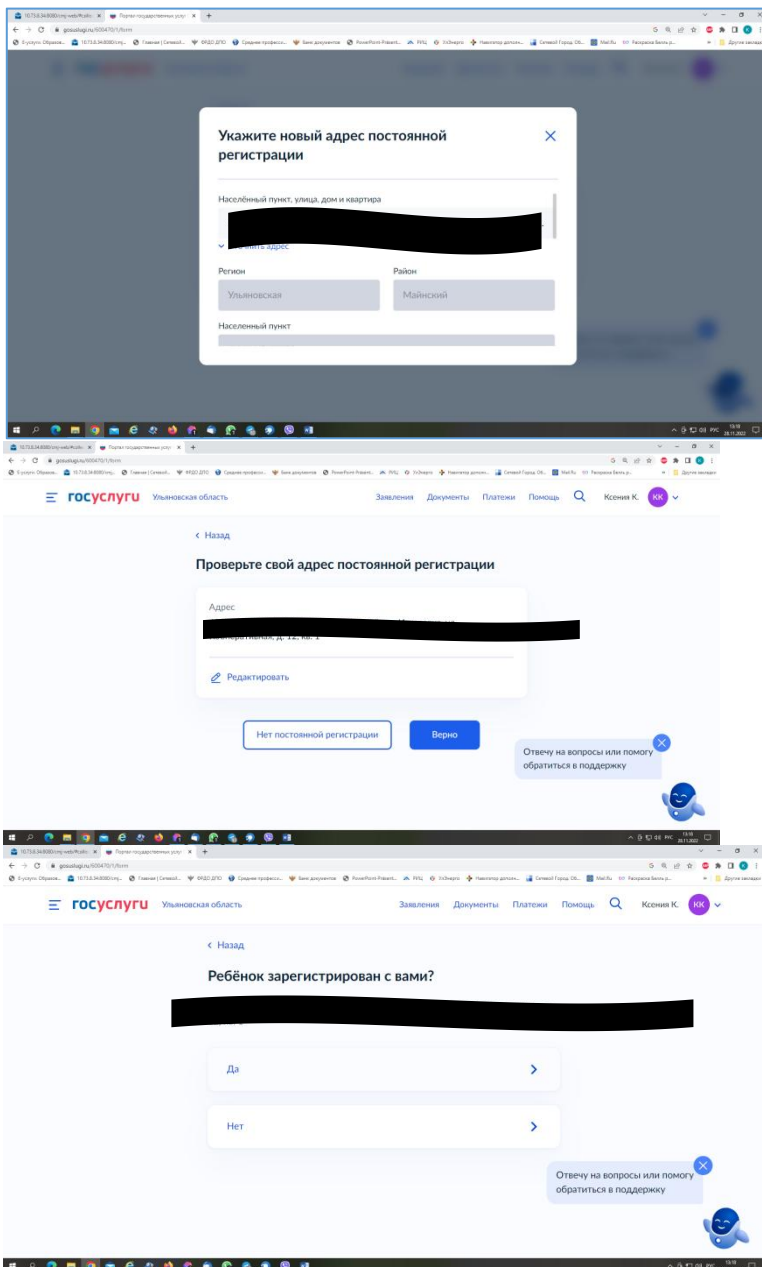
Укажите новый адрес постоянной регистрации

Населённый пункт, улица, дом и квартира

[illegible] адрес

Регион
Ульяновская

Район
Майнский

Населенный пункт

гос услуги Ульяновская область
Заявления Документы Платежи Помощь Ксения К. КК

‹ Назад

Проверьте свой адрес постоянной регистрации

Адрес
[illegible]

Редактировать

Нет постоянной регистрации
Верно

Отвечу на вопросы или помогу обратиться в поддержку

гос услуги Ульяновская область
Заявления Документы Платежи Помощь Ксения К. КК

‹ Назад

Ребёнок зарегистрирован с вами?

Да

Нет

Отвечу на вопросы или помогу обратиться в поддержку